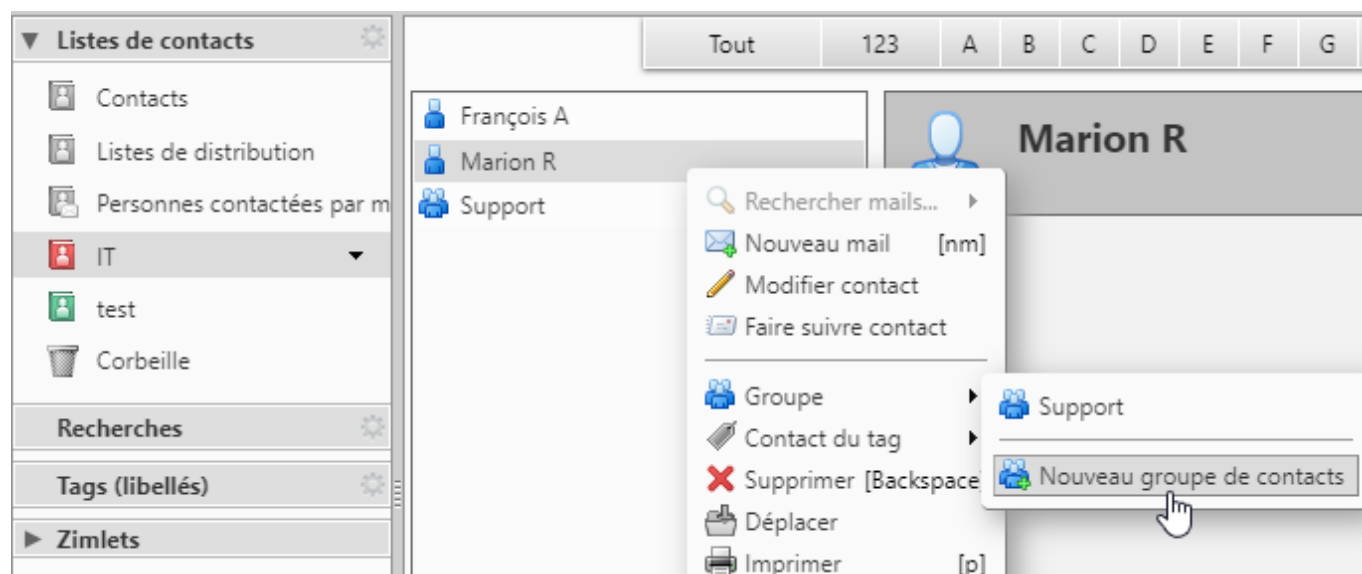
Listes de contacts
Contacts
Listes de distribution
Personnes contactées par m
IT
test
Corbeille
Recherches
Tags (libellés)
Zimlets

Tout | 123 | A | B | C | D | E | F | G

François A
Marion R
Support

Marion R

Rechercher mails...
Nouveau mail [nm]
Modifier contact
Faire suivre contact
Groupe
Contact du tag
Supprimer [Backspace]
Déplacer
Imprimer [p]

Support
Nouveau groupe de contacts